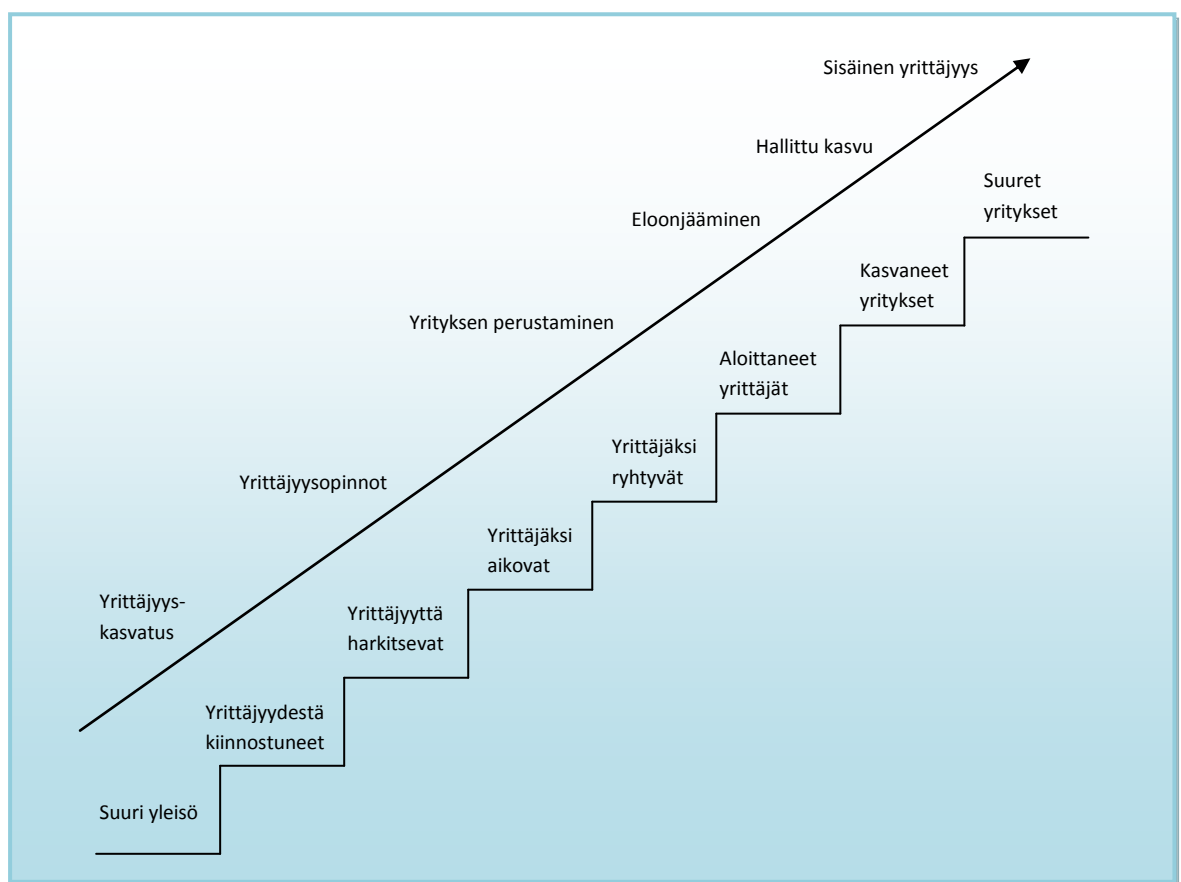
Sisäinen yrittäjyys

Hallittu kasvu

Eloonjääminen

Yrityksen perustaminen

Yrittäjyysopinnot

Yrittäjyys-kasvatus

Suuret yritykset

Kasvaneet yritykset

Aloittaneet yrittäjät

Yrittäjäksi ryhtyvät

Yrittäjäksi aikovat

Yrittäjyyttä harkitsevat

Yrittäjyydestä kiinnostuneet

Suuri yleisö